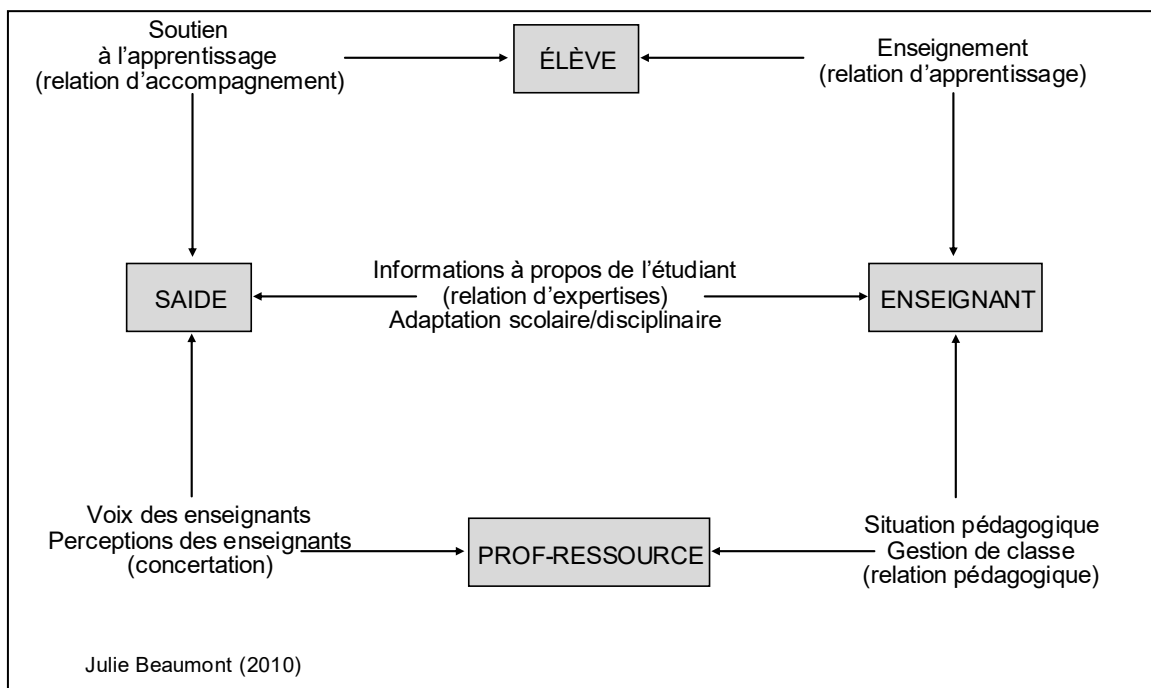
Soutien
à l'apprentissage
(relation d'accompagnement)

ÉLÈVE

Enseignement
(relation d'apprentissage)

SAIDE

Informations à propos de l'étudiant
(relation d'expertises)
Adaptation scolaire/disciplinaire

ENSEIGNANT

Voix des enseignants
Perceptions des enseignants
(concertation)

PROF-RESSOURCE

Situation pédagogique
Gestion de classe
(relation pédagogique)

Julie Beaumont (2010)